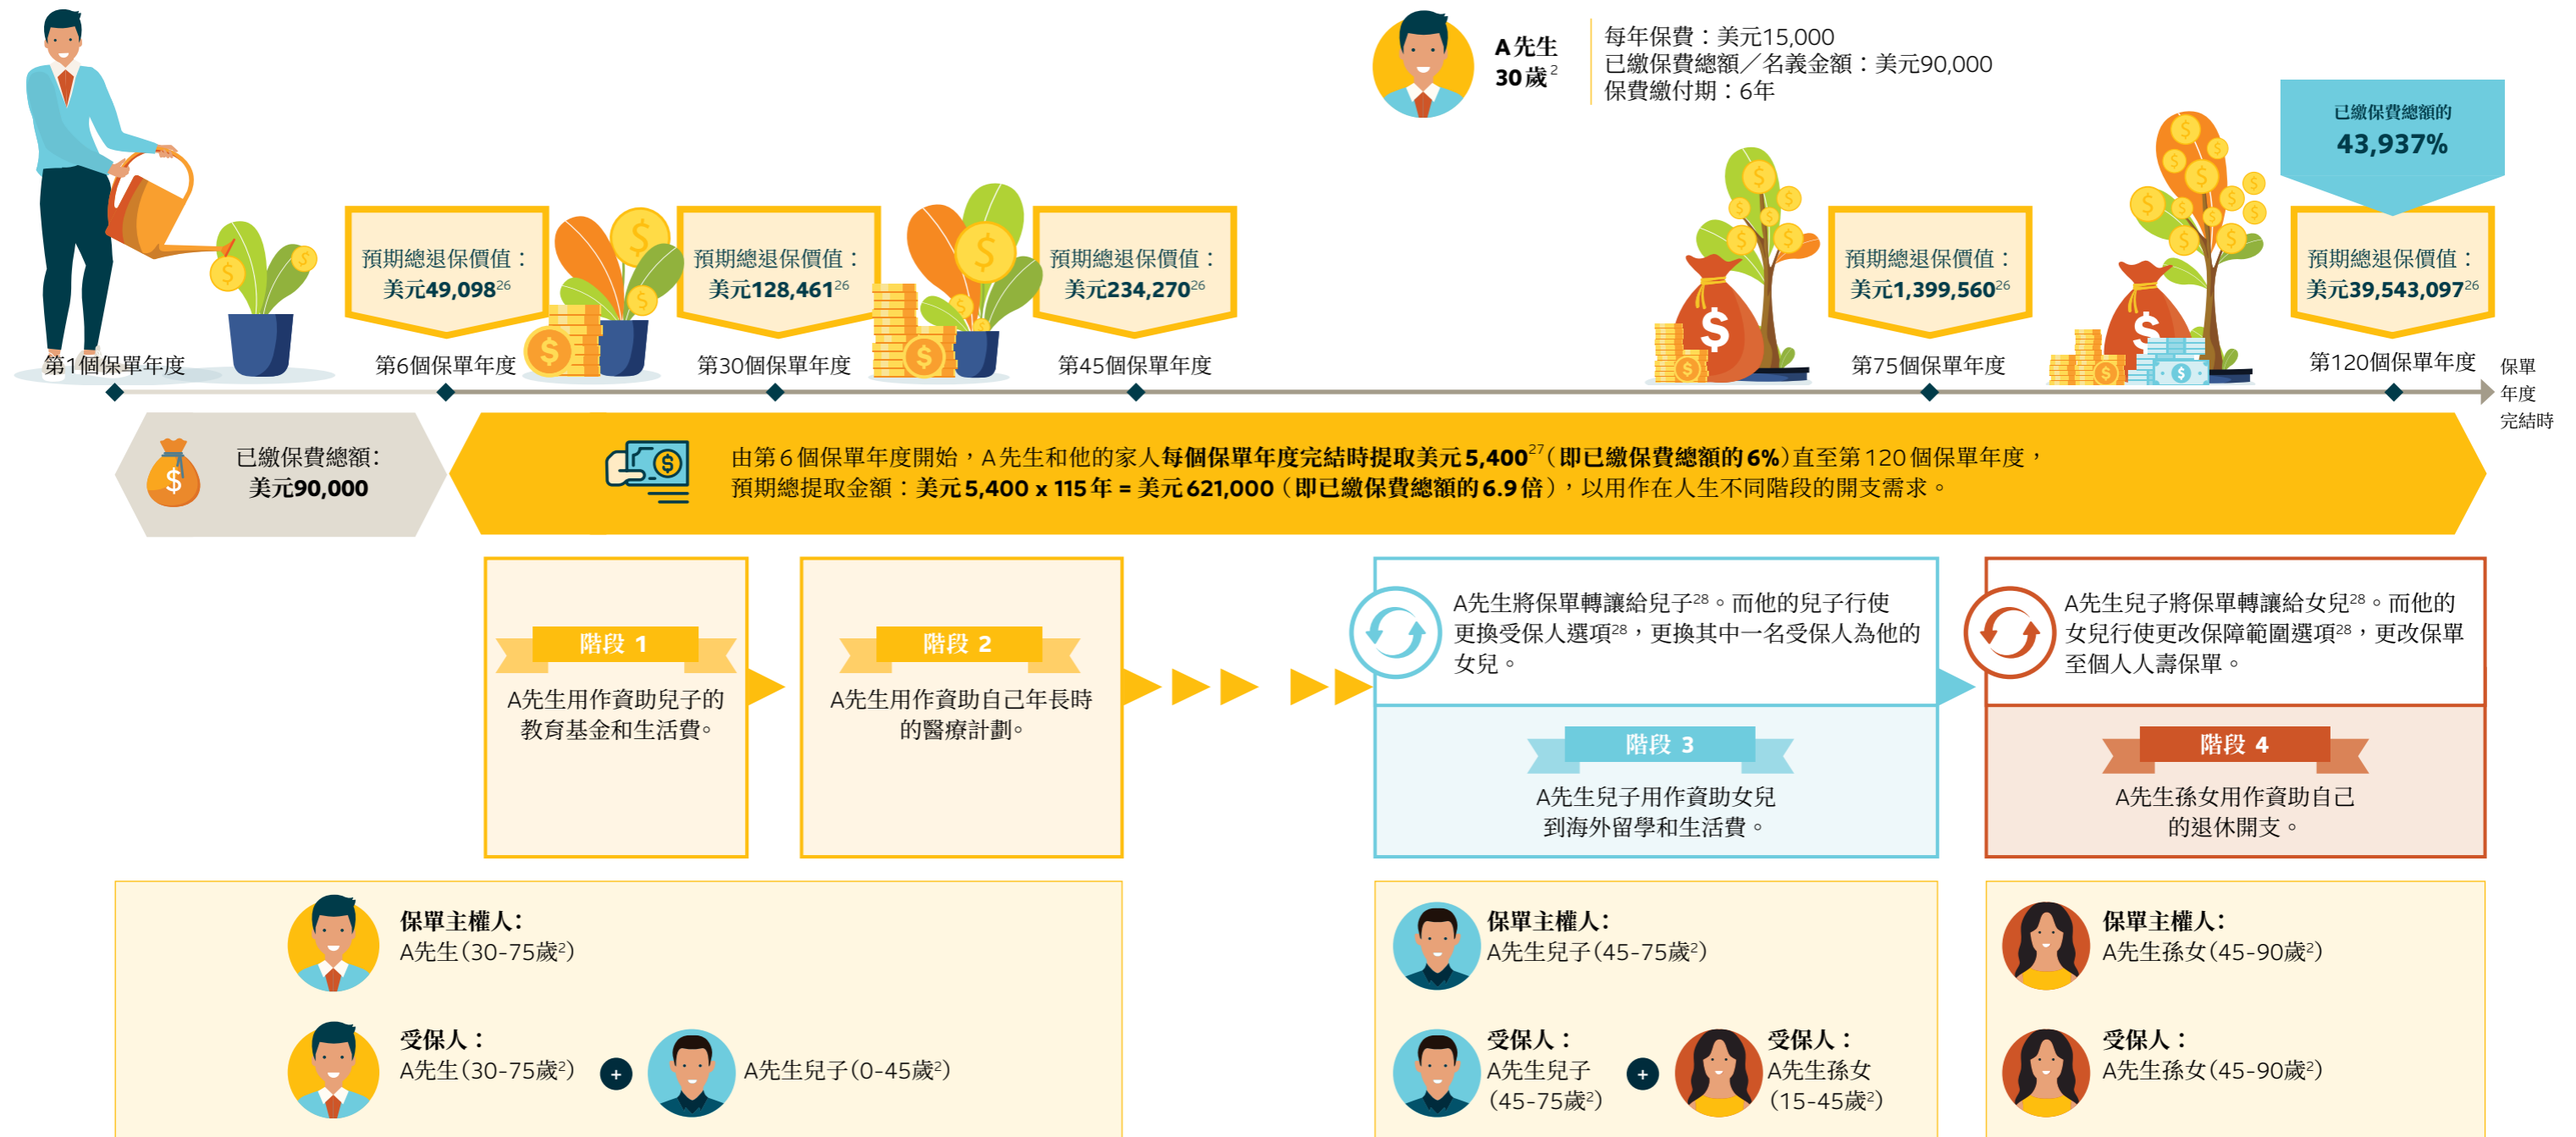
A先生
30歲$^2$

每年保費：美元15,000
已繳保費總額／名義金額：美元90,000
保費繳付期：6年

已繳保費總額的
43,937%

預期總退保價值：
美元49,098$^{26}$

預期總退保價值：
美元128,461$^{26}$

預期總退保價值：
美元234,270$^{26}$

預期總退保價值：
美元1,399,560$^{26}$

預期總退保價值：
美元39,543,097$^{26}$

第1個保單年度
第6個保單年度
第30個保單年度
第45個保單年度
第75個保單年度
第120個保單年度
保單年度完結時

已繳保費總額：
美元90,000

由第6個保單年度開始，A先生和他的家人每個保單年度完結時提取美元5,400$^{27}$（即已繳保費總額的6%）直至第120個保單年度，預期總提取金額：美元5,400 x 115年 = 美元621,000（即已繳保費總額的6.9倍），以用作在人生不同階段的開支需求。

階段 1
A先生用作資助兒子的教育基金和生活費。

階段 2
A先生用作資助自己年長時的醫療計劃。

A先生將保單轉讓給兒子$^{28}$。而他的兒子行使更換受保人選項$^{28}$，更換其中一名受保人為他的女兒。

階段 3
A先生兒子用作資助女兒到海外留學和生活費。

A先生兒子將保單轉讓給女兒$^{28}$。而他的女兒行使更改保障範圍選項$^{28}$，更改保單至個人人壽保單。

階段 4
A先生孫女用作資助自己的退休開支。

保單主權人：
A先生（30-75歲$^2$）

受保人：
A先生（30-75歲$^2$） + A先生兒子（0-45歲$^2$）

保單主權人：
A先生兒子（45-75歲$^2$）

受保人：
A先生兒子（45-75歲$^2$） + 受保人：A先生孫女（15-45歲$^2$）

保單主權人：
A先生孫女（45-90歲$^2$）

受保人：
A先生孫女（45-90歲$^2$）